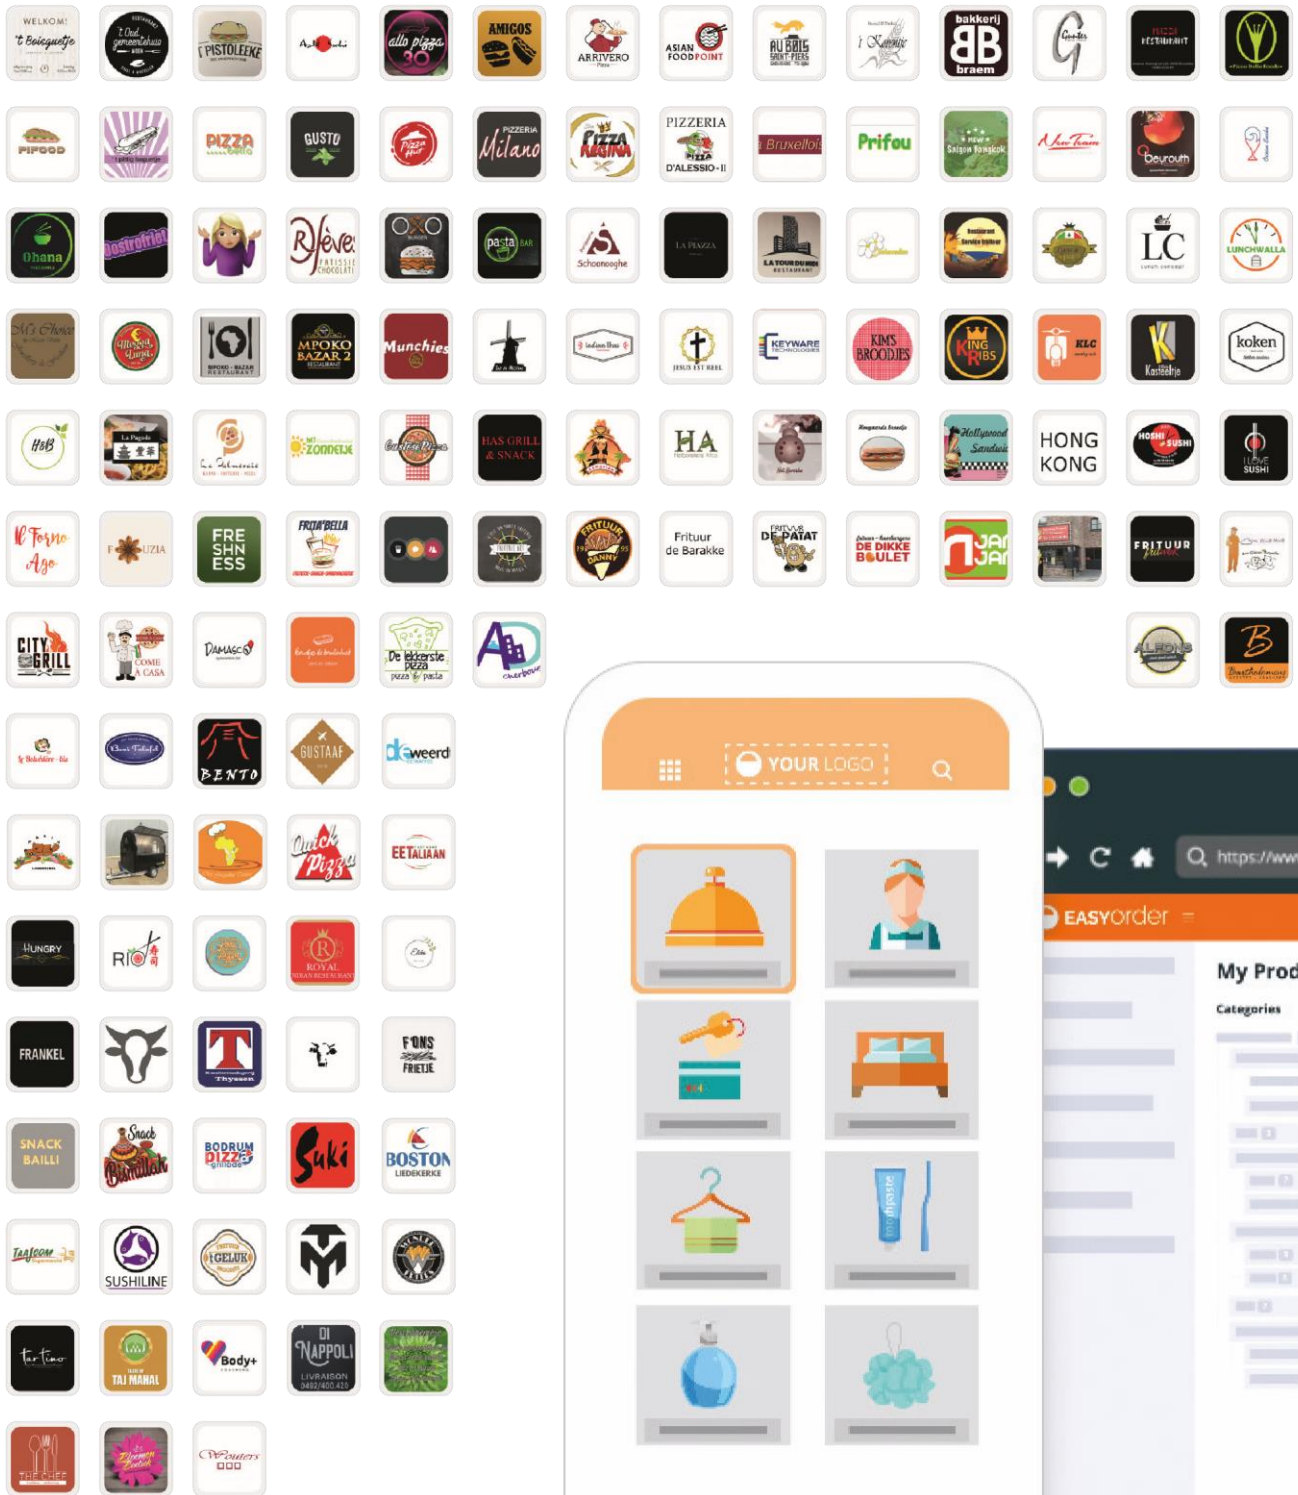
WELKOM! 't Boeignetje

't Oud gemeentehuis

't PISTOLEEKE

allo pizza 30

AMIGOS

ARRIVERO

ASIAN FOODPOINT

AU BBIS

bakkerij BB braem

PIFOOD

PIZZA

GUSTO

Milano

PIZZA REGINA

PIZZERIA PIZZA D'ALESSIO

Bruxellois

Prifou

Saigon Bangkok

Beurouth

Ohana

Patisserie Chocolat

pasta BAR

Schoonooghe

LA PIAZZA

LA TOUR DU MIDI

LC

LUNCHWALLA

MPOKO BAZAR 2

Munchies

JESUS EST REEL

KEYWARE

KIM'S BROODJES

KING RIBS

KLC

Kasteeltje

koken

H&B

La Pagode

ZONNETJE

HAS GRILL & SNACK

HA

Hollywood Sandwich

HONG KONG

HOSHI SUSHI

I LOVE SUSHI

Il Forno Ago

FUZIA

FRE SHN ESS

FRITUUR DANNY

Frituur de Barakke

DE PATAT

DE DIKKE BOULET

CITY GRILL

COME A CASA

DAMASCO

De lekkerste pizza pizza & pasta

FRITUUR

B

BENTO

GUSTAAF

deweerd

YOUR LOGO

EETALIAAN

EASYorder

https://www

My Prod

Categories

HUNGRY

RIO

ROYAL

FRANKEL

T

FONS FRIETJE

SNACK BAILLI

Snack Bismillah

BODRUM PIZZA

Suki

BOSTON LIEDEKERKE

SUSHILINE

GELUK

tartine

TAJ MAHAL

Body+

DI NAPPOLI LIVRAISON

THE CHEF

Wouters